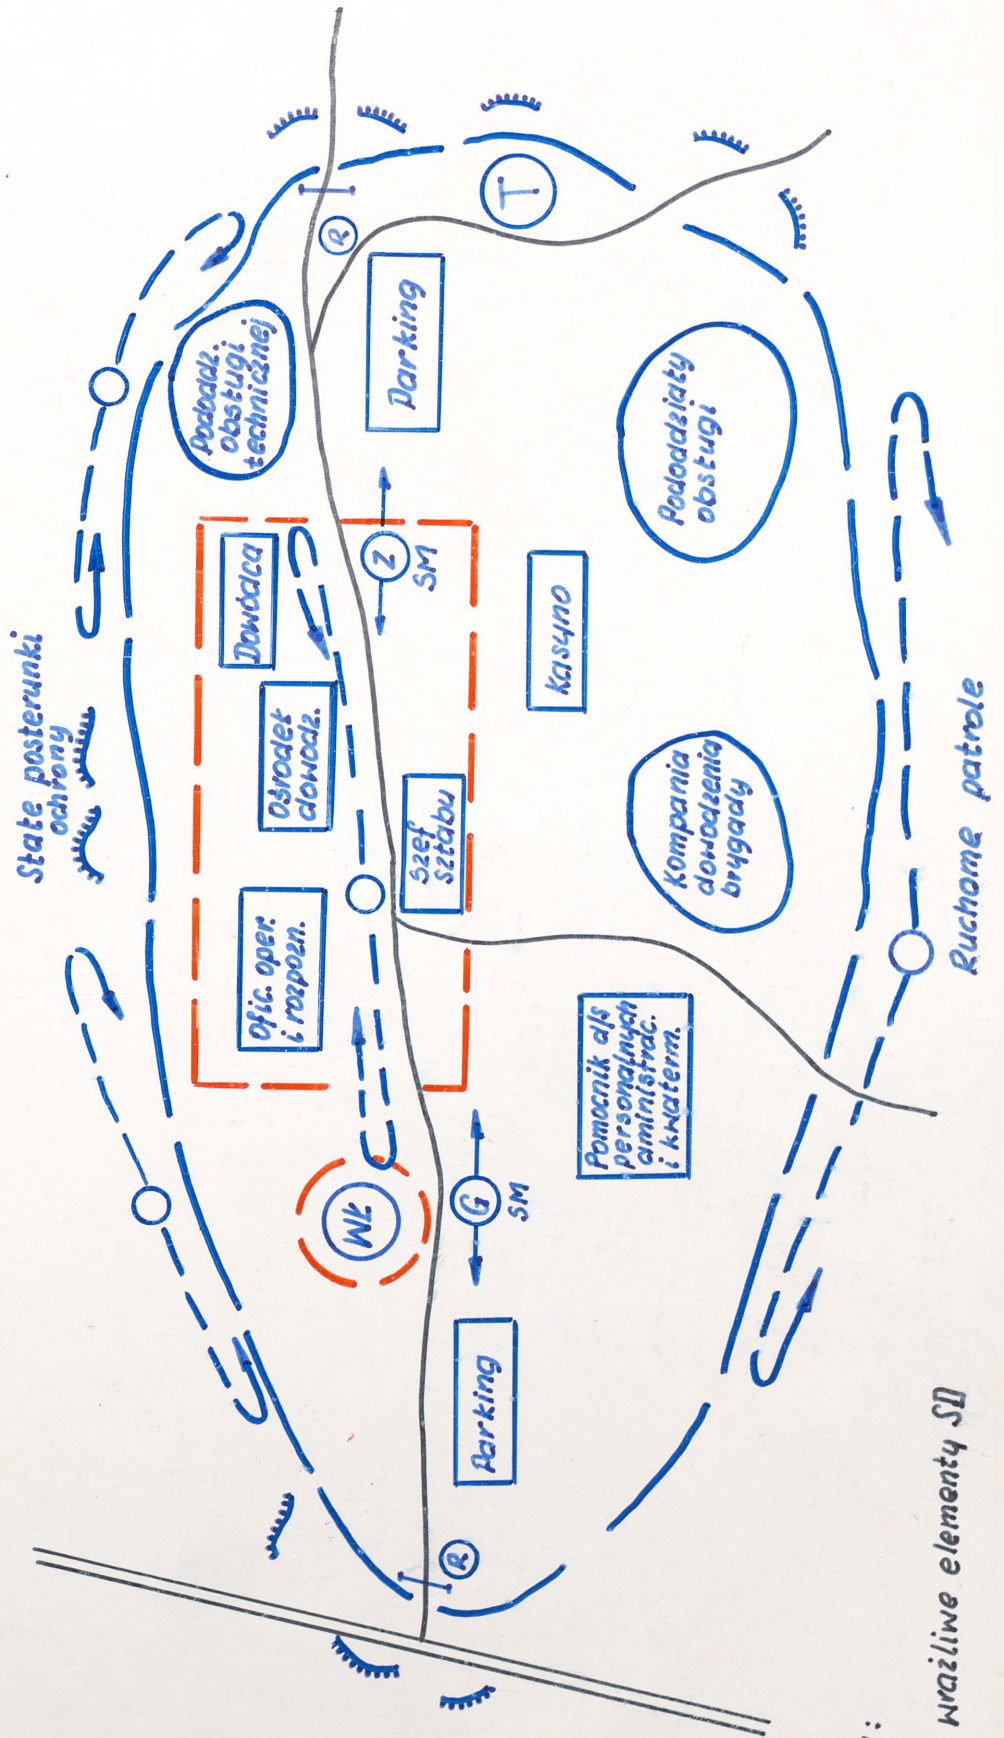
Stałe posterunki ochrony

Pododdz. obsługi technicznej

Parking

T

R

Pododdziały obsługi

Dowódca

Z

SM

Kasyno

Ośrodek dowodz.

Szef sztabu

Kompania dowodzenia brygady

Ofic. oper. i rozpozn.

Pomocnik d/s personalnych administrac. i kwaterm.

Ruchome patrole

Wł

G

SM

Parking

R

wrażliwe elementy SD

: